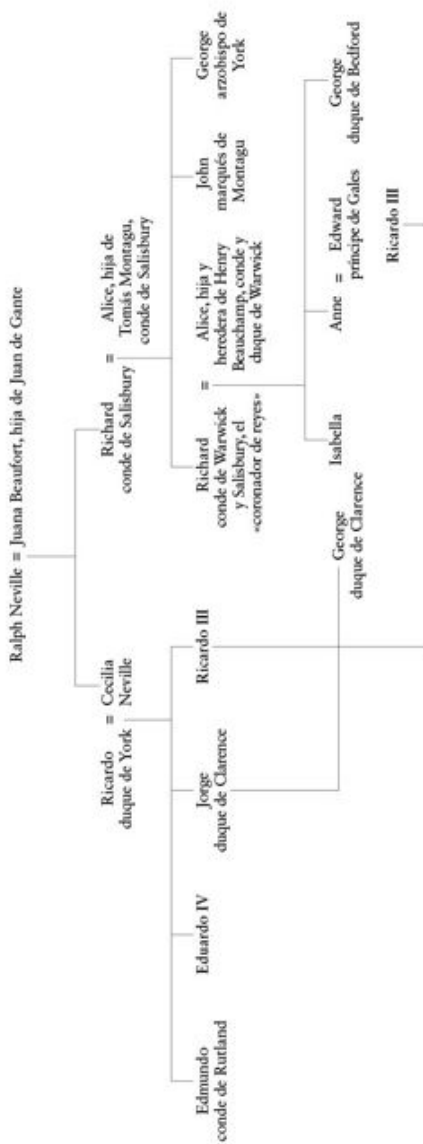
Ralph Neville = Juana Beaufort, hija de Juan de Gante

Ricardo duque de York = Cecilia Neville

Richard conde de Salisbury = Alice, hija de Tomás Montagu, conde de Salisbury

Edmundo conde de Rutland

Eduardo IV

Jorge duque de Clarence

Ricardo III

Richard conde de Warwick y Salisbury, el «coronador de reyes» = Alice, hija y heredera de Henry Beauchamp, conde y duque de Warwick

John marqués de Montagu

George arzobispo de York

George duque de Clarence

Isabella

Anne = Edward príncipe de Gales

George duque de Bedford

Ricardo III